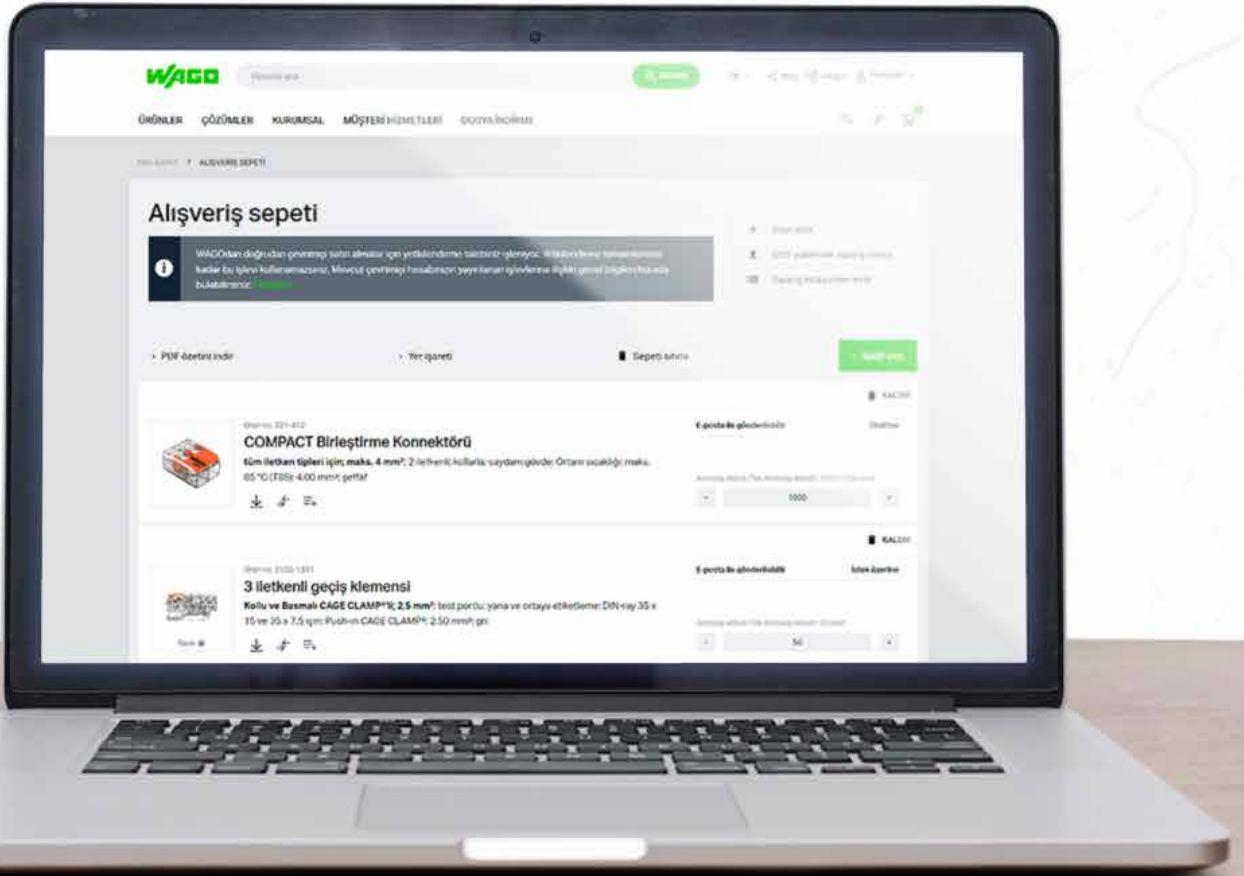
WAGO

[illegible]

ÜRÜNLER ÇÖZÜMLER KURUMSAL MÜŞTERİ HİZMETLERİ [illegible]

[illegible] > ALIŞVERİŞ SEPETİ

Alışveriş sepeti

WAGO'dan doğrudan çevrimiçi satın almalar için yetkilendirme talebiniz işleniyor. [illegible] kadar bu işlevi kullanamazsınız. Mevcut çevrimiçi hesabınızın yayınlanan işlevlerine ilişkin genel bilgileri burada bulabilirsiniz: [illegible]

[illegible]

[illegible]

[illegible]

› PDF özetini indir

› Yer işareti

Sepeti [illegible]

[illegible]

KALDIR

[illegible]

COMPACT Birleştirme Konnektörü

tüm iletken tipleri için; maks. 4 mm²; 2 iletkenli; kollarla; saydam gövde; Ortam sıcaklığı: maks. 85 °C (T85); 4,00 mm²; şeffaf

E-posta ile gönderilebilir

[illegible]

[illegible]

1000

KALDIR

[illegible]

3 iletkenli geçiş klemensi

Kollu ve Basmalı CAGE CLAMP®'li; 2,5 mm²; test portu; yana ve ortaya etiketleme; DIN-ray 35 x 15 ve 35 x 7,5 için; Push-in CAGE CLAMP®; 2,50 mm²; gri

E-posta ile gönderilebilir

İstek üzerine

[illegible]

50